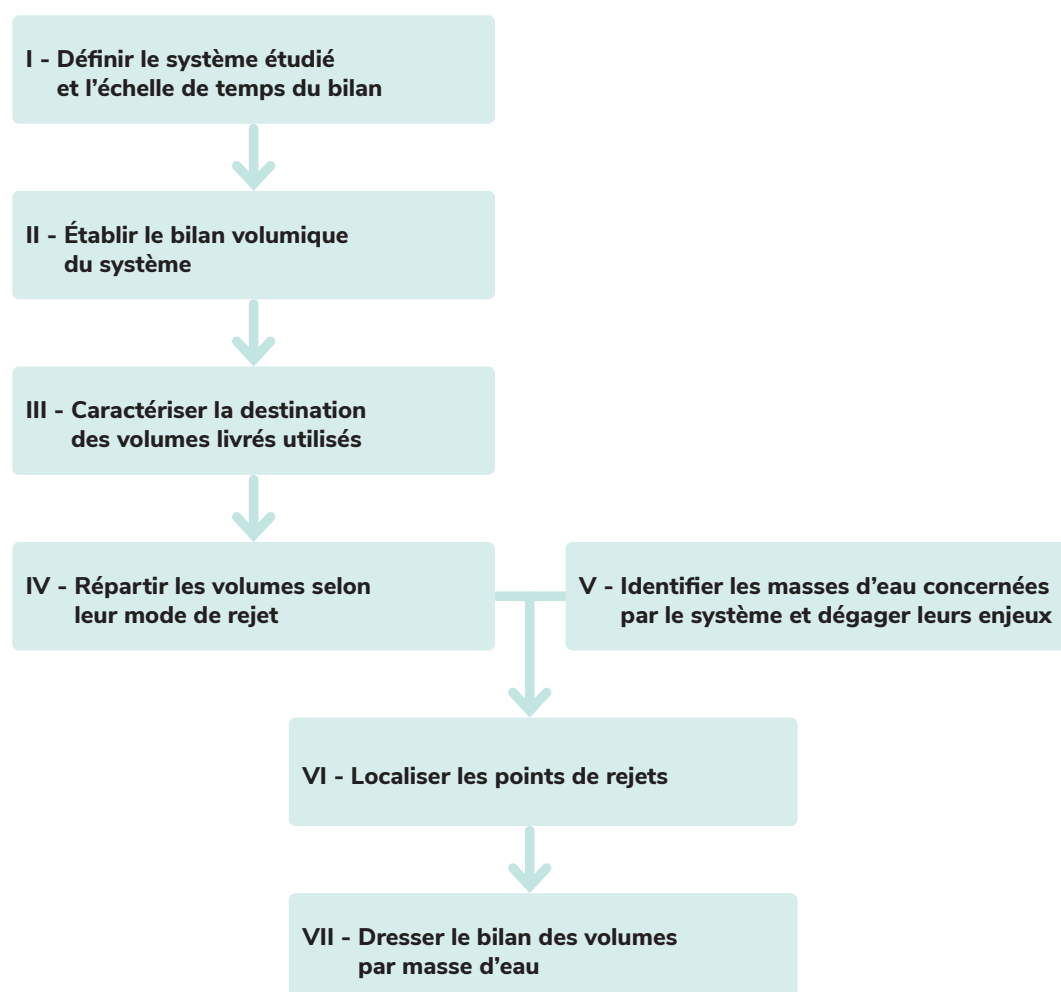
I - Définir le système étudié et l’échelle de temps du bilan

II - Établir le bilan volumique du système

III - Caractériser la destination des volumes livrés utilisés

IV - Répartir les volumes selon leur mode de rejet

V - Identifier les masses d’eau concernées par le système et dégager leurs enjeux

VI - Localiser les points de rejets

VII - Dresser le bilan des volumes par masse d’eau